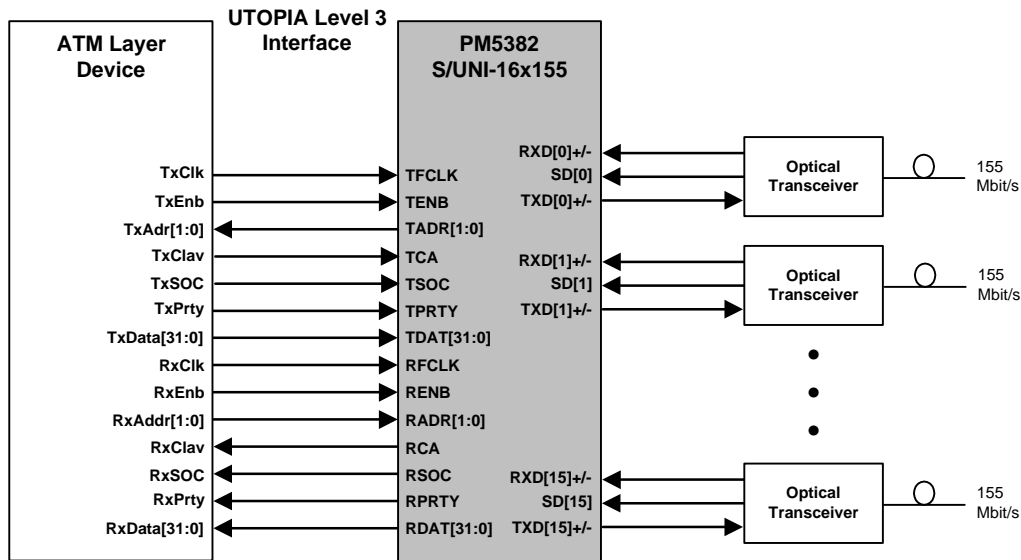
UTOPIA Level 3 Interface

ATM Layer Device

PM5382 S/UNI-16x155

TxClk
TxEnb
TxAdr[1:0]
TxClav
TxSOC
TxPrty
TxData[31:0]
RxClk
RxEnb
RxAddr[1:0]
RxClav
RxSOC
RxPrty
RxData[31:0]

TFCLK
TENB
TADR[1:0]
TCA
TSOC
TPRTY
TDAT[31:0]
RFCLK
RENB
RADR[1:0]
RCA
RSOC
RPRTY
RDAT[31:0]

RXD[0]+/-
SD[0]
TXD[0]+/-
RXD[1]+/-
SD[1]
TXD[1]+/-
RXD[15]+/-
SD[15]
TXD[15]+/-

Optical Transceiver
155 Mbit/s
Optical Transceiver
155 Mbit/s
Optical Transceiver
155 Mbit/s